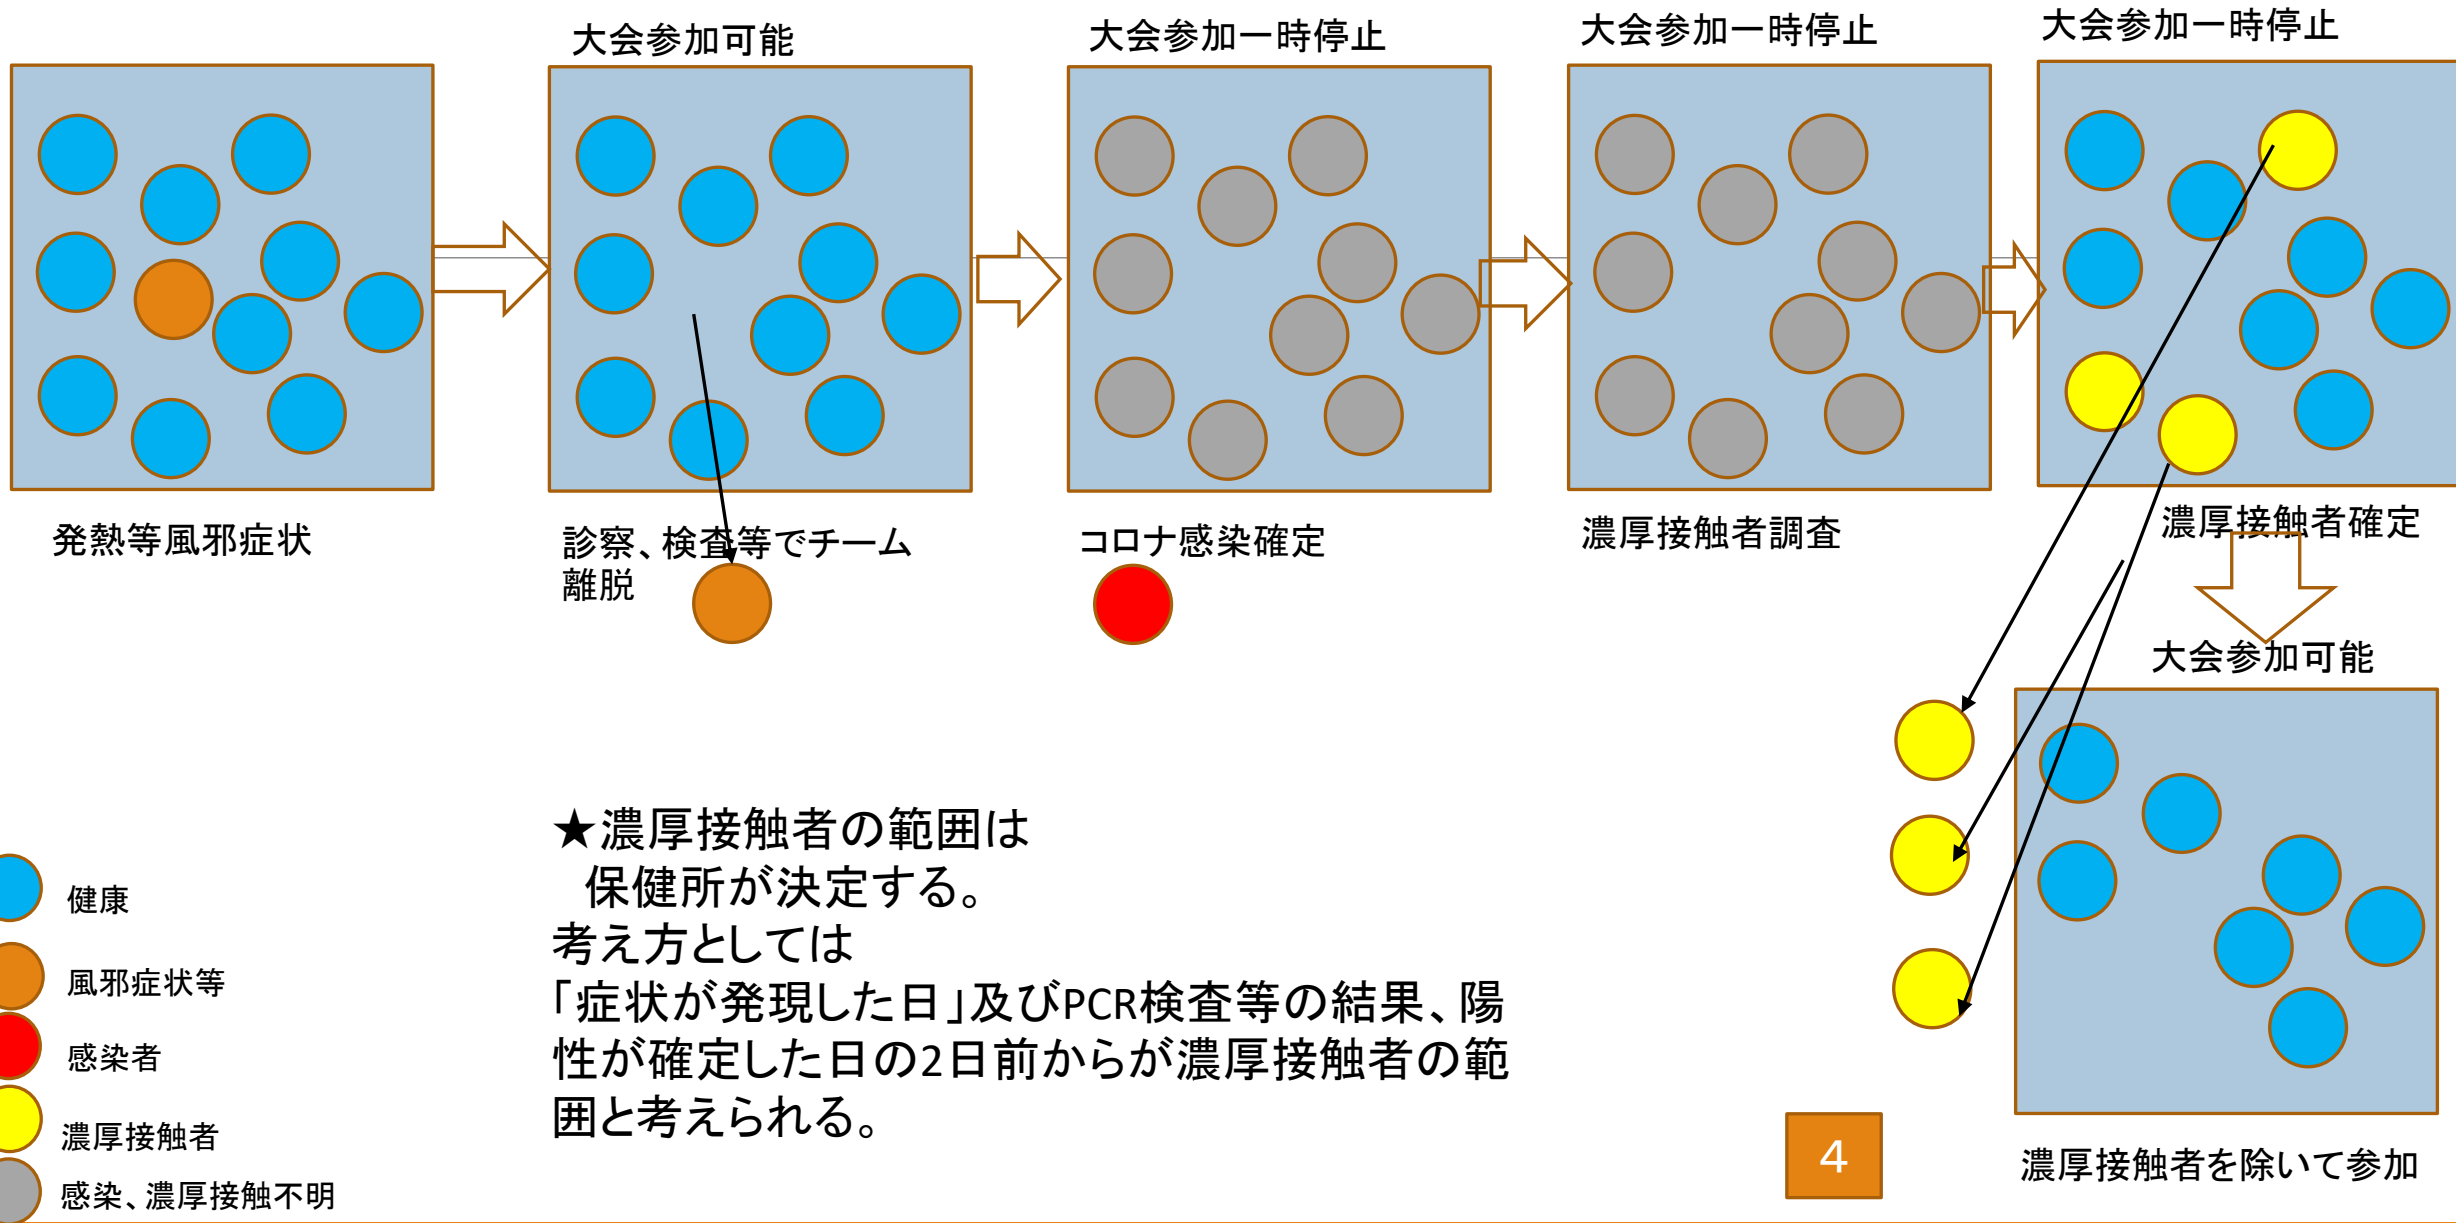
大会参加可能

大会参加一時停止

大会参加一時停止

大会参加一時停止

発熱等風邪症状

診察、検査等でチーム離脱

コロナ感染確定

濃厚接触者調査

濃厚接触者確定

大会参加可能

★濃厚接触者の範囲は
保健所が決定する。
考え方としては
「症状が発現した日」及びPCR検査等の結果、陽性が確定した日の2日前からが濃厚接触者の範囲と考えられる。

健康

風邪症状等

感染者

濃厚接触者

感染、濃厚接触不明

4

濃厚接触者を除いて参加